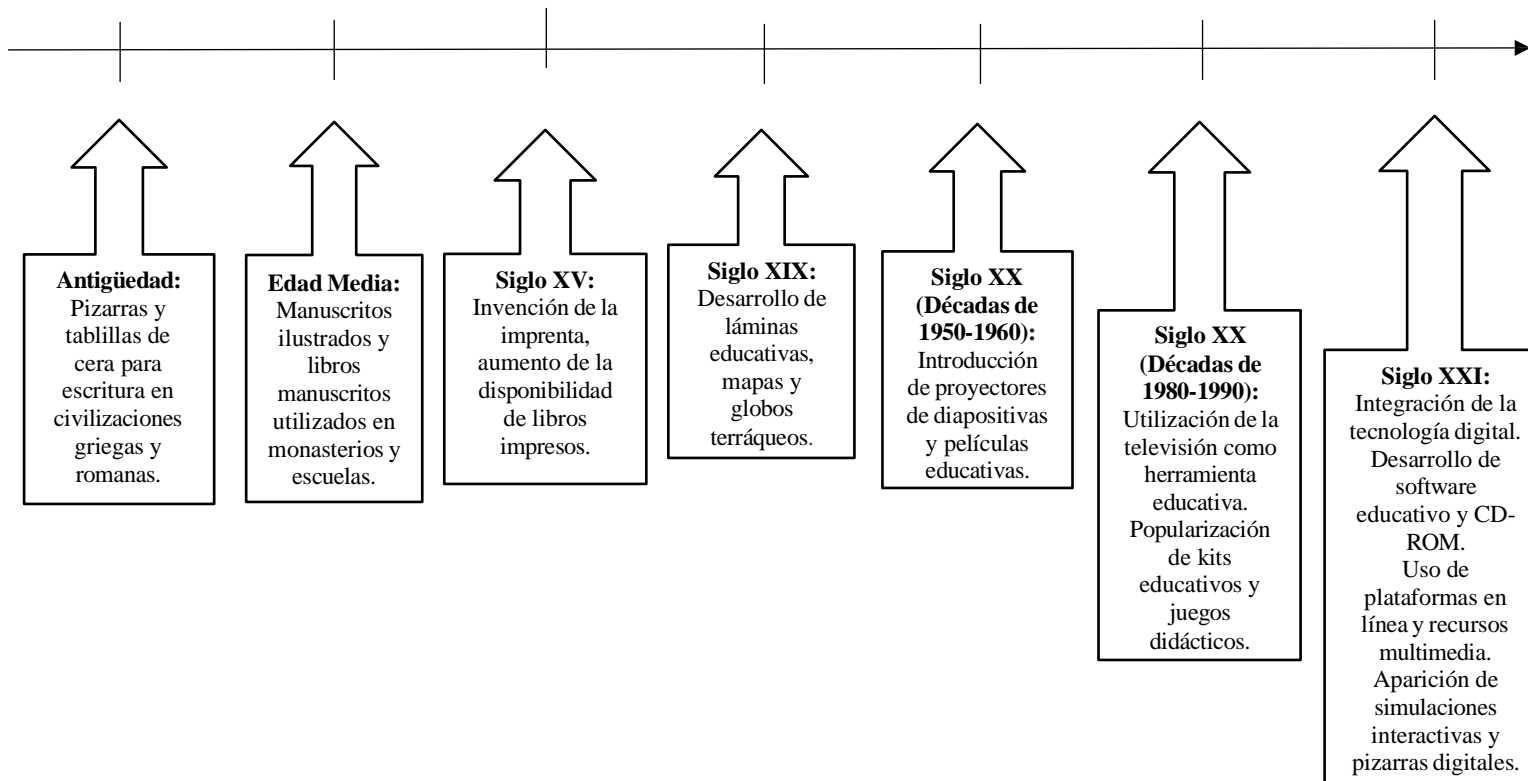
**Antigüedad:** Pizarras y tablillas de cera para escritura en civilizaciones griegas y romanas.

**Edad Media:** Manuscritos ilustrados y libros manuscritos utilizados en monasterios y escuelas.

**Siglo XV:** Invención de la imprenta, aumento de la disponibilidad de libros impresos.

**Siglo XIX:** Desarrollo de láminas educativas, mapas y globos terráqueos.

**Siglo XX (Décadas de 1950-1960):** Introducción de proyectores de diapositivas y películas educativas.

**Siglo XX (Décadas de 1980-1990):** Utilización de la televisión como herramienta educativa. Popularización de kits educativos y juegos didácticos.

**Siglo XXI:** Integración de la tecnología digital. Desarrollo de software educativo y CD-ROM. Uso de plataformas en línea y recursos multimedia. Aparición de simulaciones interactivas y pizarras digitales.